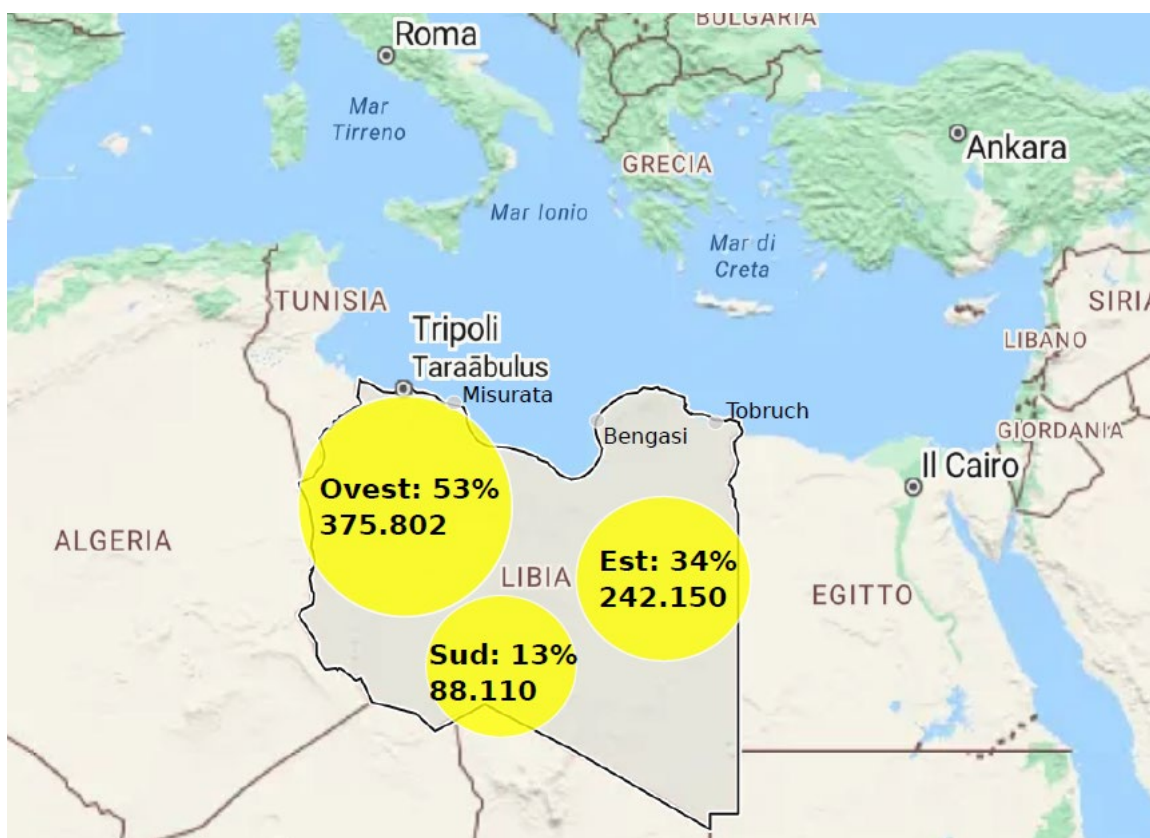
BULGARIA
Roma
Mar Tirreno
GRECIA
Ankara
Mar Ionio
Mar di Creta
TUNISIA
SIRIA
Tripoli
Taraābulus
LIBANO
Misurata
Tobruch
Bengasi
GIORDANIA
Il Cairo
Ovest: 53%
375.802
ALGERIA
Est: 34%
242.150
LIBIA
EGITTO
Sud: 13%
88.110